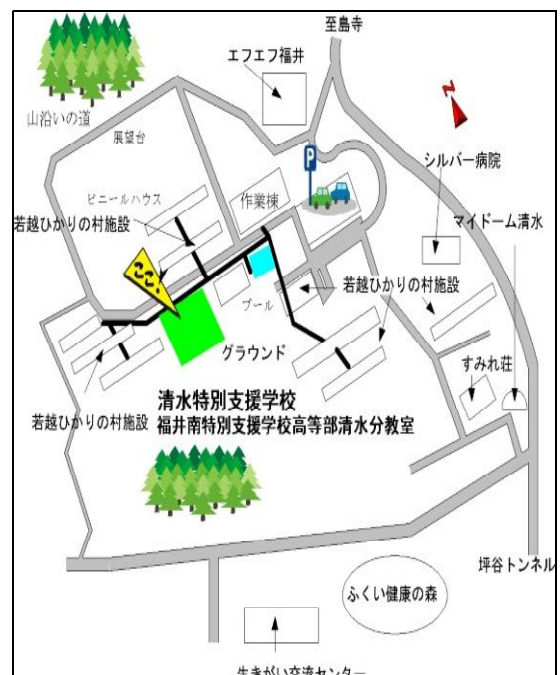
至島寺

エフエフ福井

N

山沿いの道

展望台

P

シルバー病院

ビニールハウス

作業棟

マイドーム清水

若越ひかりの村施設

ここ

プール

若越ひかりの村施設

グラウンド

すみれ荘

清水特別支援学校
福井南特別支援学校高等部清水分教室

若越ひかりの村施設

坪谷トンネル

ふくい健康の森

生きがい交流センター